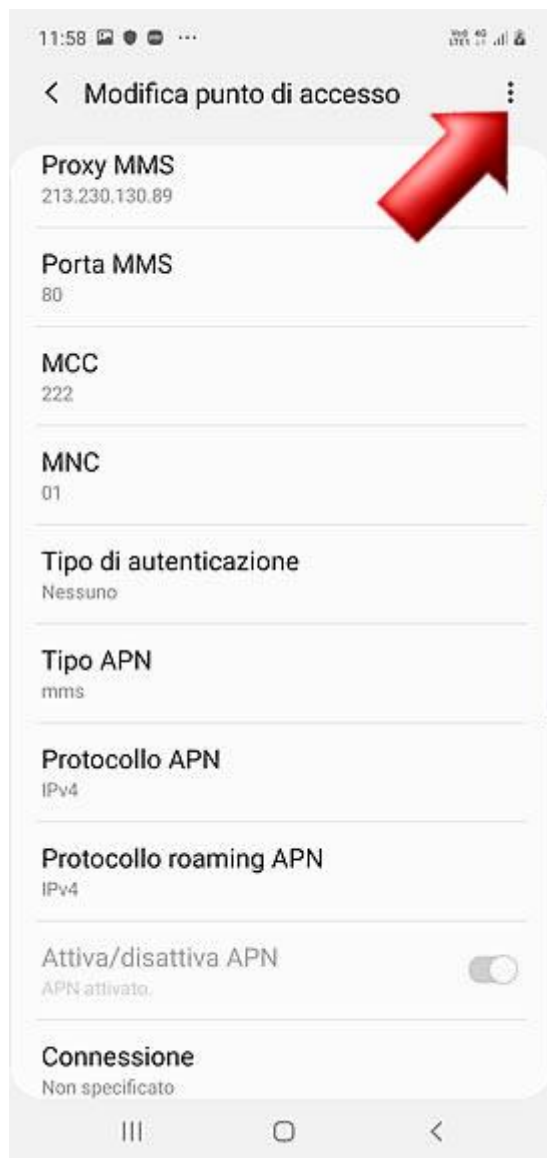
11:58

Modifica punto di accesso

Proxy MMS
213.230.130.89

Porta MMS
80

MCC
222

MNC
01

Tipo di autenticazione
Nessuno

Tipo APN
mms

Protocollo APN
IPv4

Protocollo roaming APN
IPv4

Attiva/disattiva APN
APN attivato.

Connessione
Non specificato